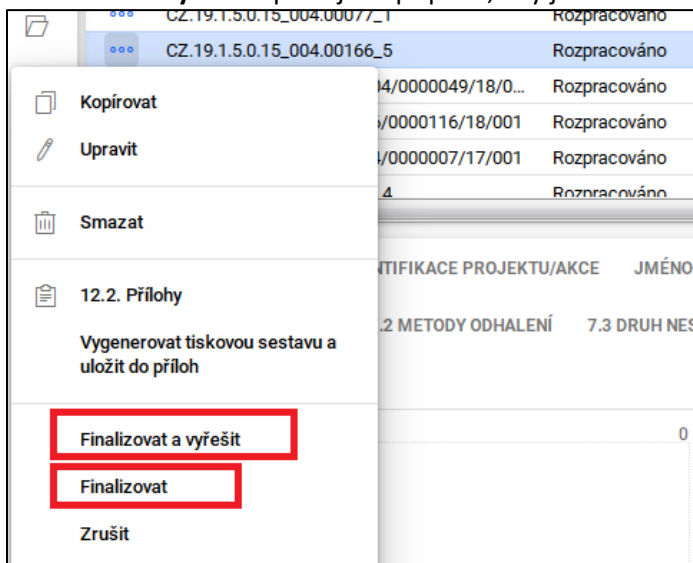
CZ.19.1.5.0.15_004.00077_1 Rozpracováno
CZ.19.1.5.0.15_004.00166_5 Rozpracováno
4/0000049/18/0... Rozpracováno
/0000116/18/001 Rozpracováno
/0000007/17/001 Rozpracováno
4 Rozpracováno

Kopírovat
Upravit
Smazat
12.2. Přílohy
Vygenerovat tiskovou sestavu a uložit do příloh
Finalizovat a vyřešit
Finalizovat
Zrušit

NTIFIKACE PROJEKTU/AKCE JMÉNO
.2 METODY ODHALENÍ 7.3 DRUH NES
0